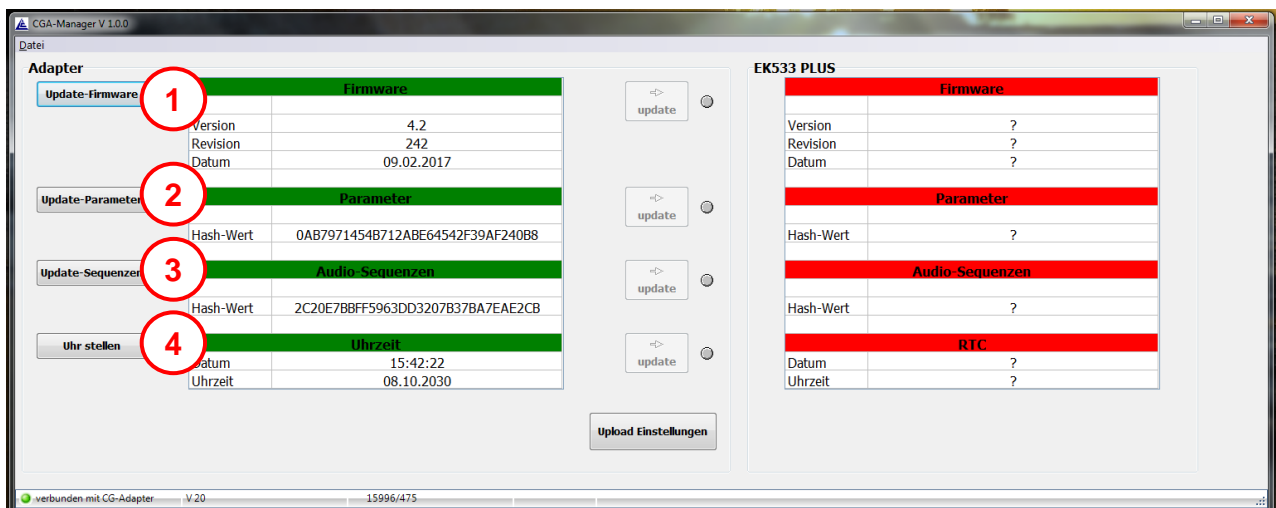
CGA-Manager V 1.0.0

Datei

Adapter

Update-Firmware
1

| Firmware | |
|---|---|
| | |
| Version | 4.2 |
| Revision | 242 |
| Datum | 09.02.2017 |

update

Update-Parameter
2

| Parameter | |
|---|---|
| | |
| Hash-Wert | 0AB7971454B712ABE64542F39AF240B8 |

update

Update-Sequenzen
3

| Audio-Sequenzen | |
|---|---|
| | |
| Hash-Wert | 2C20E7BBFF5963DD3207B37BA7EAE2CB |

update

Uhr stellen
4

| Uhrzeit | |
|---|---|
| Datum | 15:42:22 |
| Uhrzeit | 08.10.2030 |

update

Upload Einstellungen

EK533 PLUS

| Firmware | |
|---|---|
| | |
| Version | ? |
| Revision | ? |
| Datum | ? |

| Parameter | |
|---|---|
| | |
| Hash-Wert | ? |

| Audio-Sequenzen | |
|---|---|
| | |
| Hash-Wert | ? |

| RTC | |
|---|---|
| Datum | ? |
| Uhrzeit | ? |

verbunden mit CG-Adapter V 20 15996/475